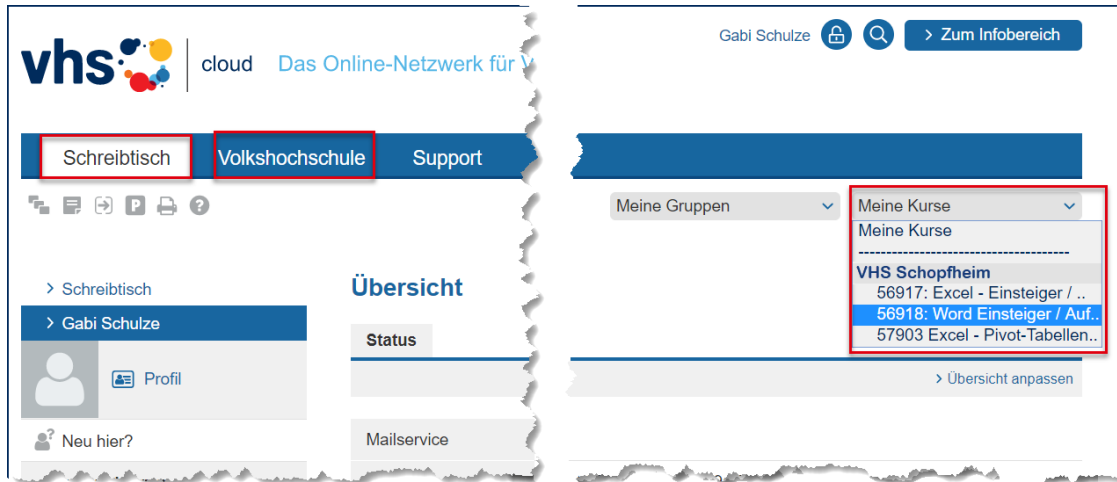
vhs cloud Das Online-Netzwerk für V

Gabi Schulze

> Zum Infobereich

Schreibtisch Volkshochschule Support

Meine Gruppen

Meine Kurse

Meine Kurse
--------------------------------------
VHS Schopfheim
56917: Excel - Einsteiger / ..
56918: Word Einsteiger / Auf..
57903 Excel - Pivot-Tabellen..

> Schreibtisch

> Gabi Schulze

Profil

Neu hier?

Übersicht

Status

> Übersicht anpassen

Mailservice